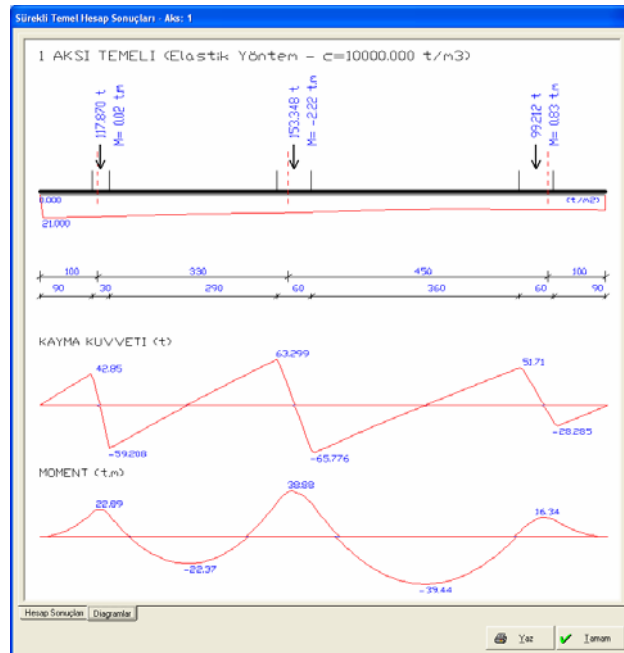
Sürekli Temel Hesap Sonuçları - Aks: 1

1 AKSI TEMELI (Elastik Yöntem - c=10000.000 t/m3)

117.870 t
M= 0.02 t.m

153.348 t
M= -2.22 t.m

99.212 t
M= 0.83 t.m

0.000
(t/m2)
21.000

100
330
450
100
90
30
290
60
360
60
90

KAYMA KUVVETI (t)

42.85
-59.208
63.299
-65.776
51.71
-28.285

MOMENT (t.m)

22.89
-22.37
38.88
-39.44
16.34

Hesap Sonuçları
Diagramlar

Yaz
Tamam